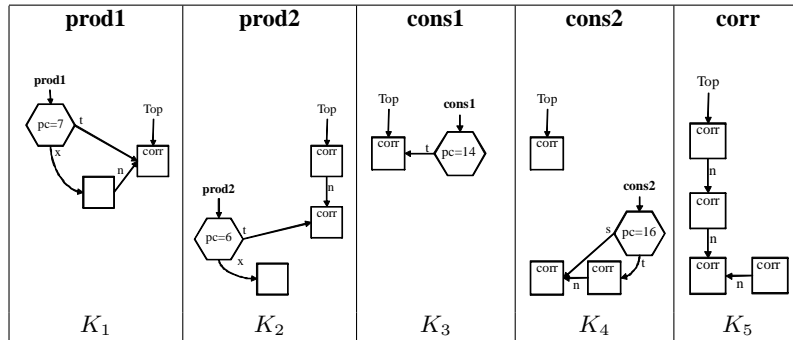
| prod1 | prod2 | cons1 | cons2 | corr |
|---|---|---|---|---|
| prod1 pc=7 t x Top corr n | Top corr n corr prod2 pc=6 t x | Top cons1 corr t pc=14 | Top cons2 corr s pc=16 corr t n | Top corr n corr n corr corr n |
| $K_1$ | $K_2$ | $K_3$ | $K_4$ | $K_5$ |